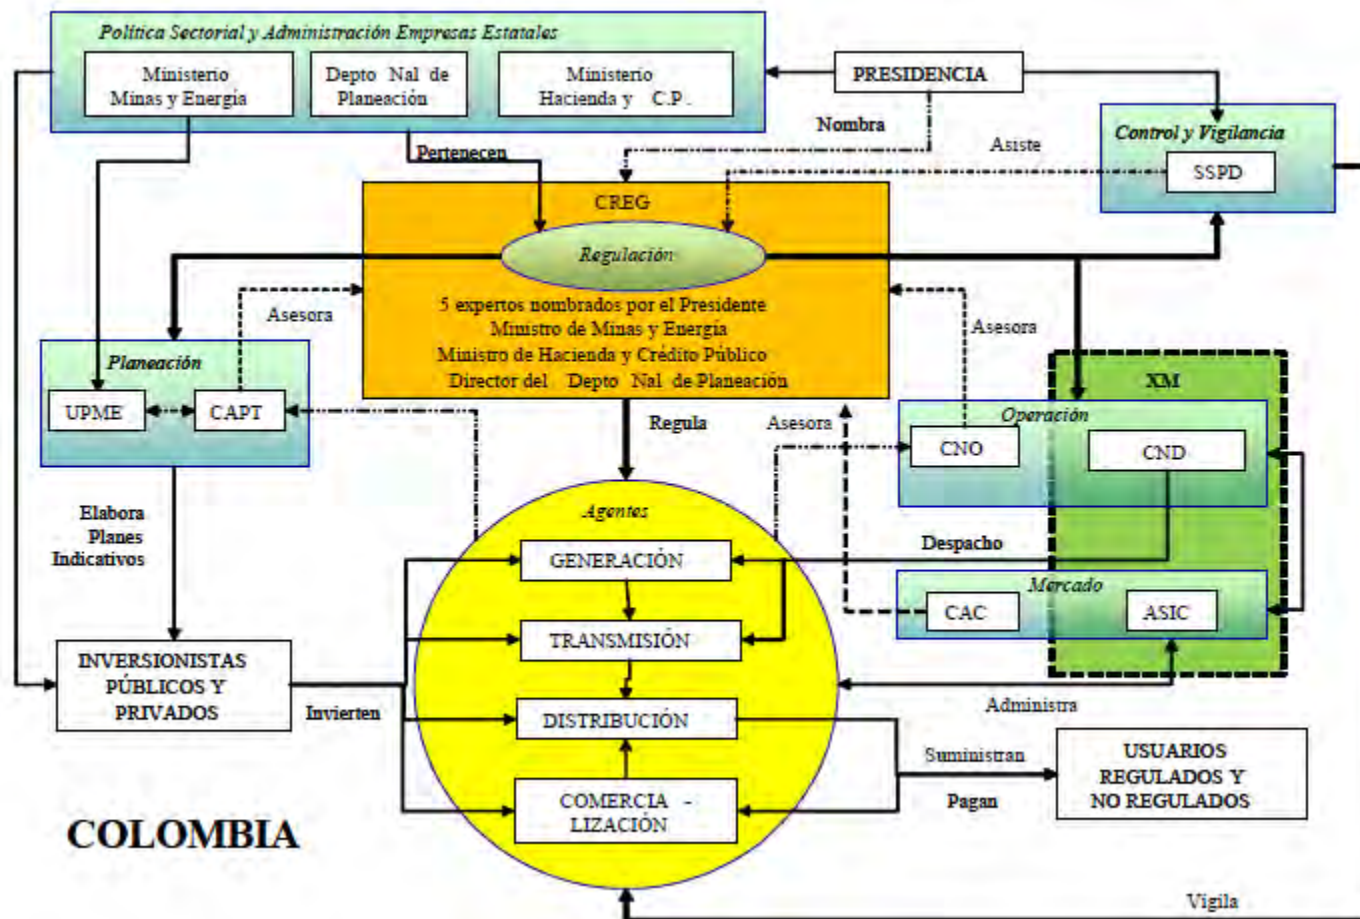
Política Sectorial y Administración Empresas Estatales

Ministerio Minas y Energía

Depto Nal de Planeación

Ministerio Hacienda y C.P.

PRESIDENCIA

Nombra

Asiste

Control y Vigilancia

SSPD

Pertenecen

CREG

Regulación

5 expertos nombrados por el Presidente
Ministro de Minas y Energía
Ministro de Hacienda y Crédito Público
Director del Depto Nal de Planeación

Asesora

Asesora

Planeación

UPME

CAPT

XM

Operación

CNO

CND

Regula

Asesora

Agentes

Elabora Planes Indicativos

GENERACIÓN

Despacho

Mercado

CAC

ASIC

TRANSMISIÓN

INVERSIONISTAS PÚBLICOS Y PRIVADOS

Invierten

DISTRIBUCIÓN

Administra

Suministran

USUARIOS REGULADOS Y NO REGULADOS

COMERCIA - LIZACIÓN

Pagan

COLOMBIA

Vigila